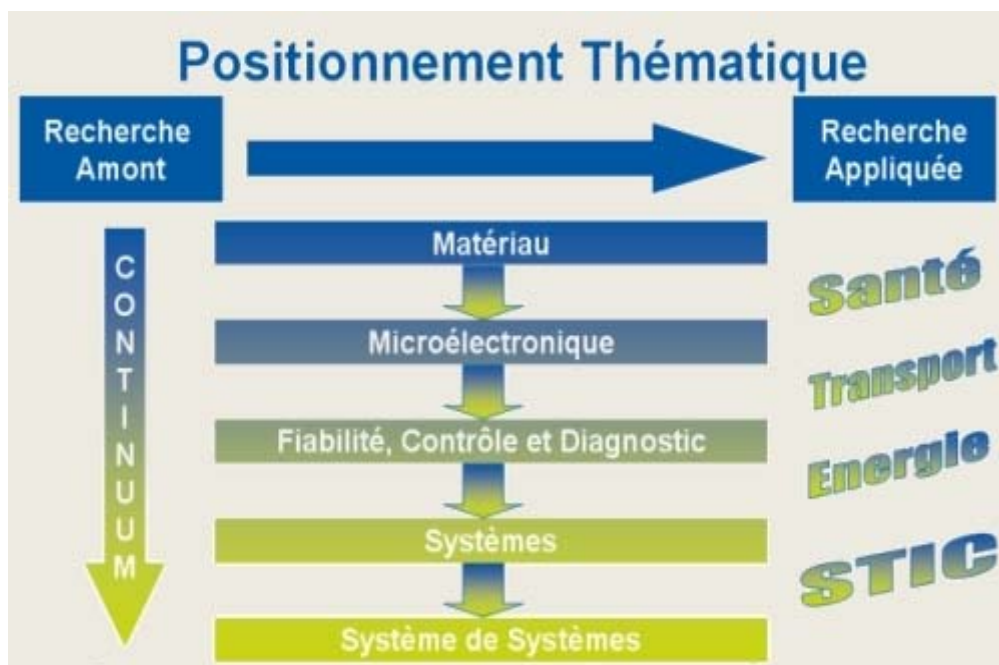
Positionnement Thématique

Recherche Amont

Recherche Appliquée

CONTINUUM

Matériau

Microélectronique

Fiabilité, Contrôle et Diagnostic

Systèmes

Système de Systèmes

Santé

Transport

Energie

STIC